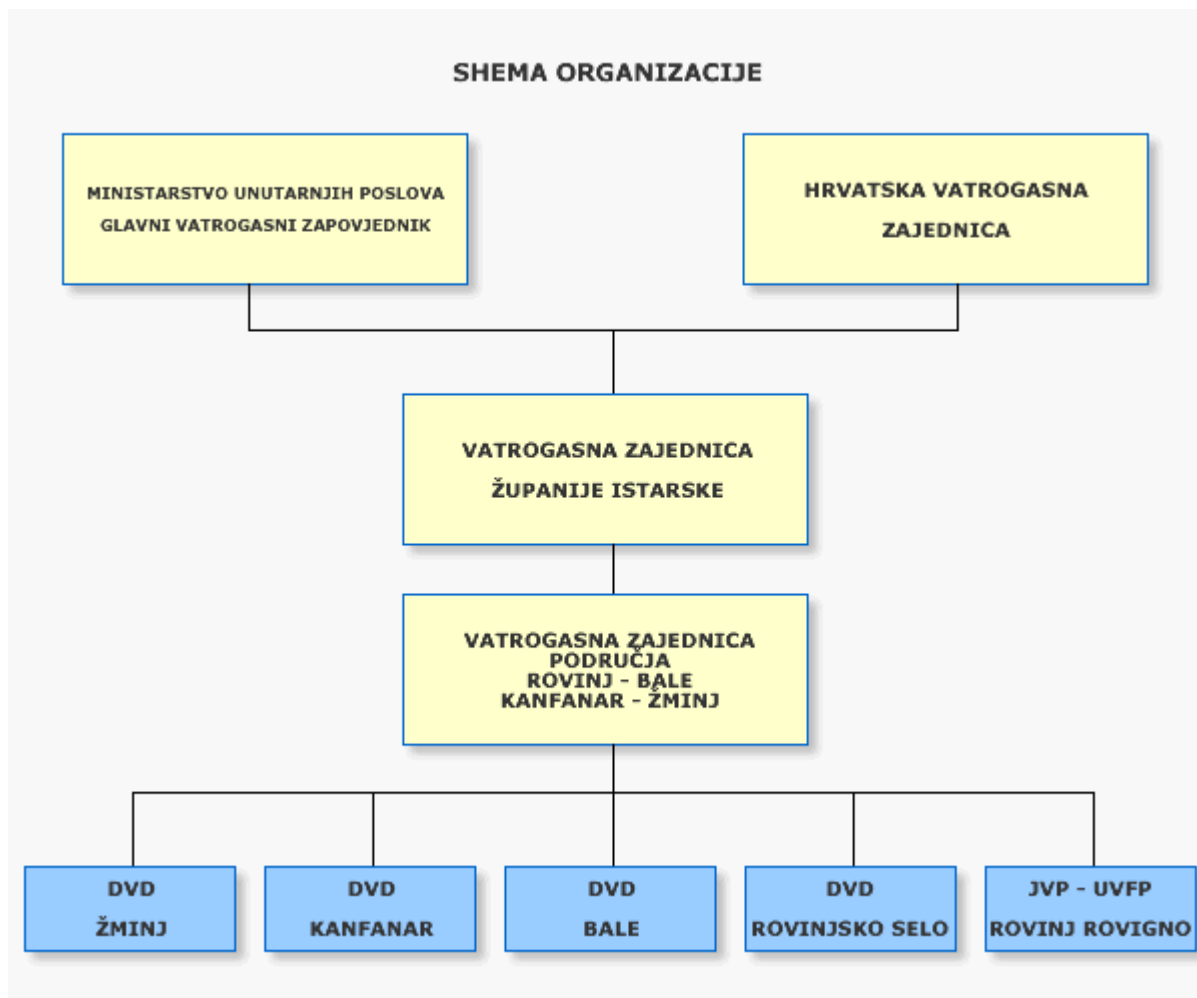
SHEMA ORGANIZACIJE

MINISTARSTVO UNUTARNJIH POSLOVA
GLAVNI VATROGASNI ZAPOVJEDNIK

HRVATSKA VATROGASNA
ZAJEDNICA

VATROGASNA ZAJEDNICA
ŽUPANIJE ISTARSKE

VATROGASNA ZAJEDNICA
PODRUČJA
ROVINJ - BALE
KANFANAR - ŽMINJ

DVD
ŽMINJ

DVD
KANFANAR

DVD
BALE

DVD
ROVINJSKO SELO

JVP - UVFP
ROVINJ ROVIGNO